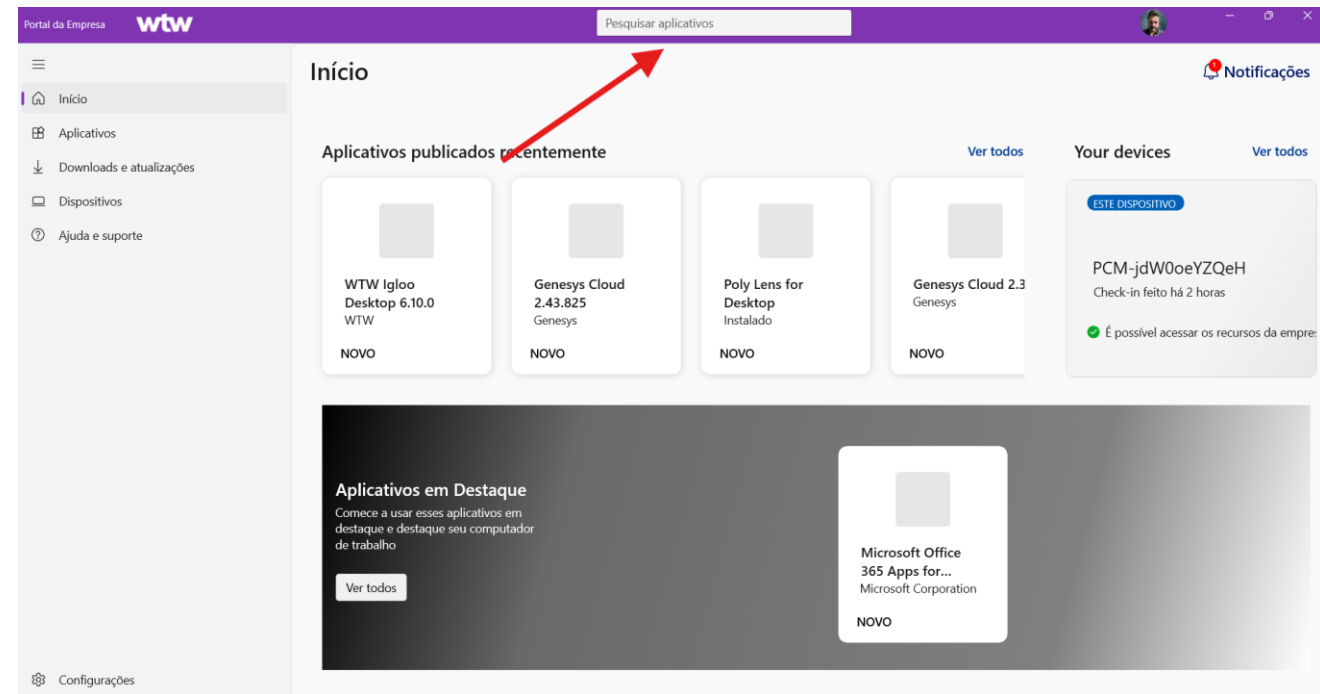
Portal da Empresa wtw

Pesquisar aplicativos

Início

Aplicativos

Downloads e atualizações

Dispositivos

Ajuda e suporte

Início

1 Notificações

Aplicativos publicados recentemente

Ver todos

WTW Igloo Desktop 6.10.0
WTW
NOVO

Genesys Cloud 2.43.825
Genesys
NOVO

Poly Lens for Desktop
Instalado
NOVO

Genesys Cloud 2.3
Genesys
NOVO

Your devices

Ver todos

ESTE DISPOSITIVO

PCM-jdW0oeYZQeH
Check-in feito há 2 horas

É possível acessar os recursos da empre

Aplicativos em Destaque
Comece a usar esses aplicativos em destaque e destaque seu computador de trabalho

Ver todos

Microsoft Office 365 Apps for...
Microsoft Corporation
NOVO

Configurações